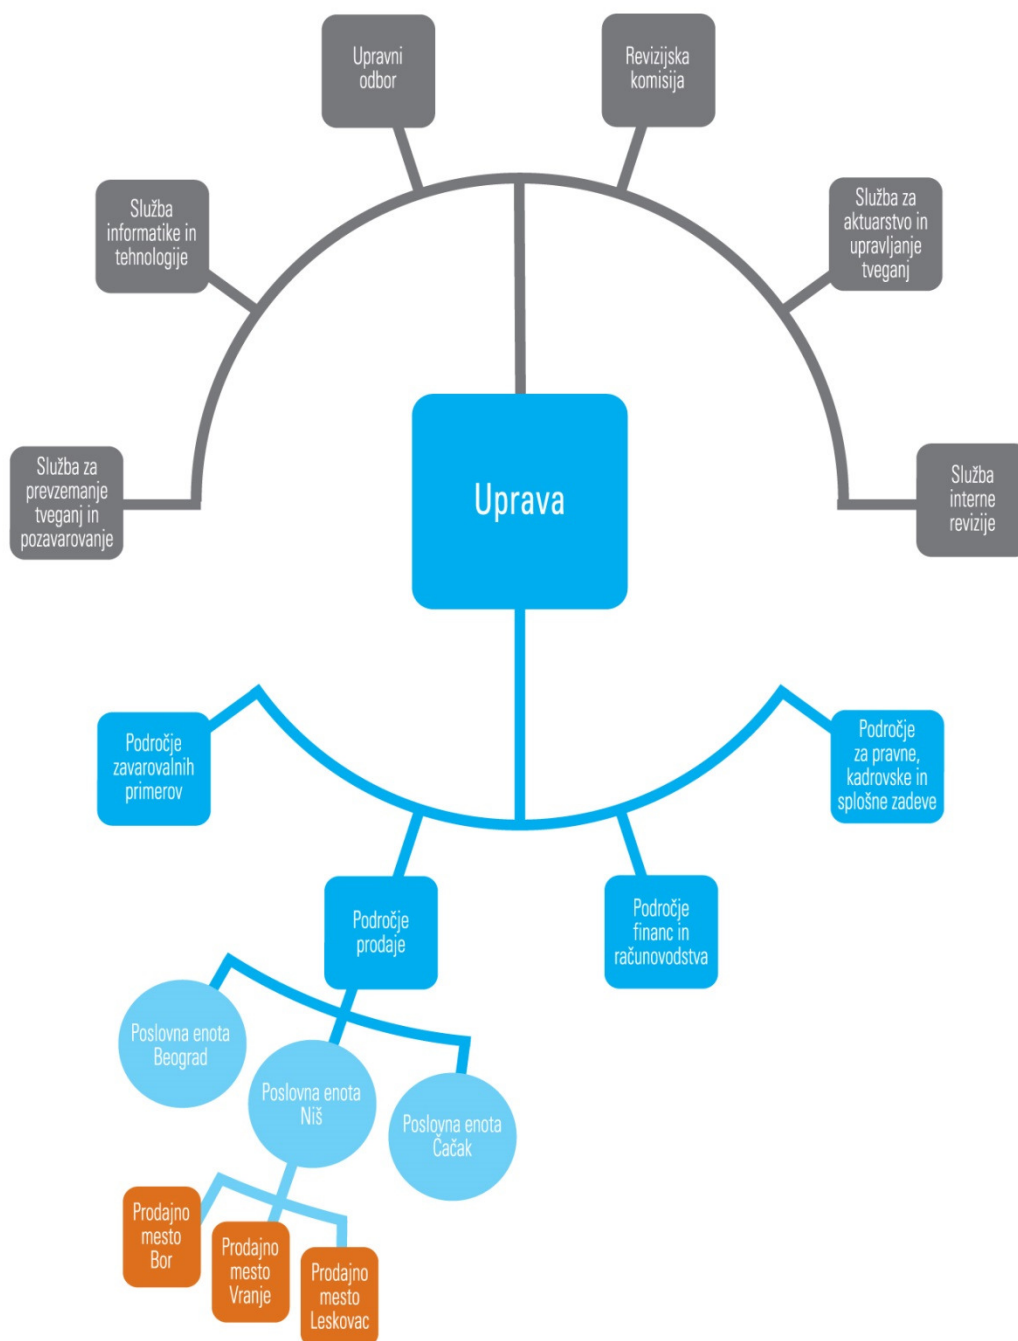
Upravni odbor

Revizijska komisija

Služba informatike in tehnologije

Služba za aktuarstvo in upravljanje tveganj

Služba za prevzemanje tveganj in pozavarovanje

Uprava

Služba interne revizije

Področje zavarovalnih primerov

Področje za pravne, kadrovske in splošne zadeve

Področje prodaje

Področje financ in računovodstva

Poslovna enota Beograd

Poslovna enota Niš

Poslovna enota Čačak

Prodajno mesto Bor

Prodajno mesto Vranje

Prodajno mesto Leskovac